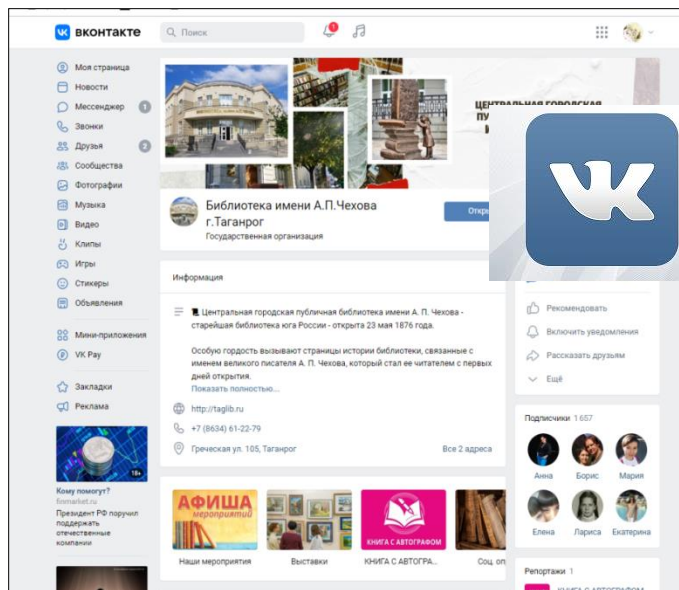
вконтакте

Поиск

Моя страница
Новости
Мессенджер 1
Звонки
Друзья 2
Сообщества
Фотографии
Музыка
Видео
Клипы
Игры
Стикеры
Объявления

Мини-приложения
VK Pay

Закладки
Реклама

18+
Кому помогут?
finmarket.ru
Президент РФ поручил поддержать отечественные компании

ЦЕНТРАЛЬНАЯ ГОРОДСКАЯ
ПУ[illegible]

Библиотека имени А.П.Чехова г.Таганрог
Государственная организация

Откр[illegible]

Информация

Центральная городская публичная библиотека имени А. П. Чехова - старейшая библиотека юга России - открыта 23 мая 1876 года.

Особую гордость вызывают страницы истории библиотеки, связанные с именем великого писателя А. П. Чехова, который стал ее читателем с первых дней открытия.
Показать полностью...

http://taglib.ru
+7 (8634) 61-22-79
Греческая ул. 105, Таганрог
Все 2 адреса

АФИША мероприятий
Наши мероприятия
Выставки
КНИГА С АВТОГРАФОМ
КНИГА С АВТОГРА...
Соц. оп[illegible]

Рекомендовать
Включить уведомления
Рассказать друзьям
Ещё

Подписчики 1 657
Анна
Борис
Мария
Елена
Лариса
Екатерина

Репортажи 1